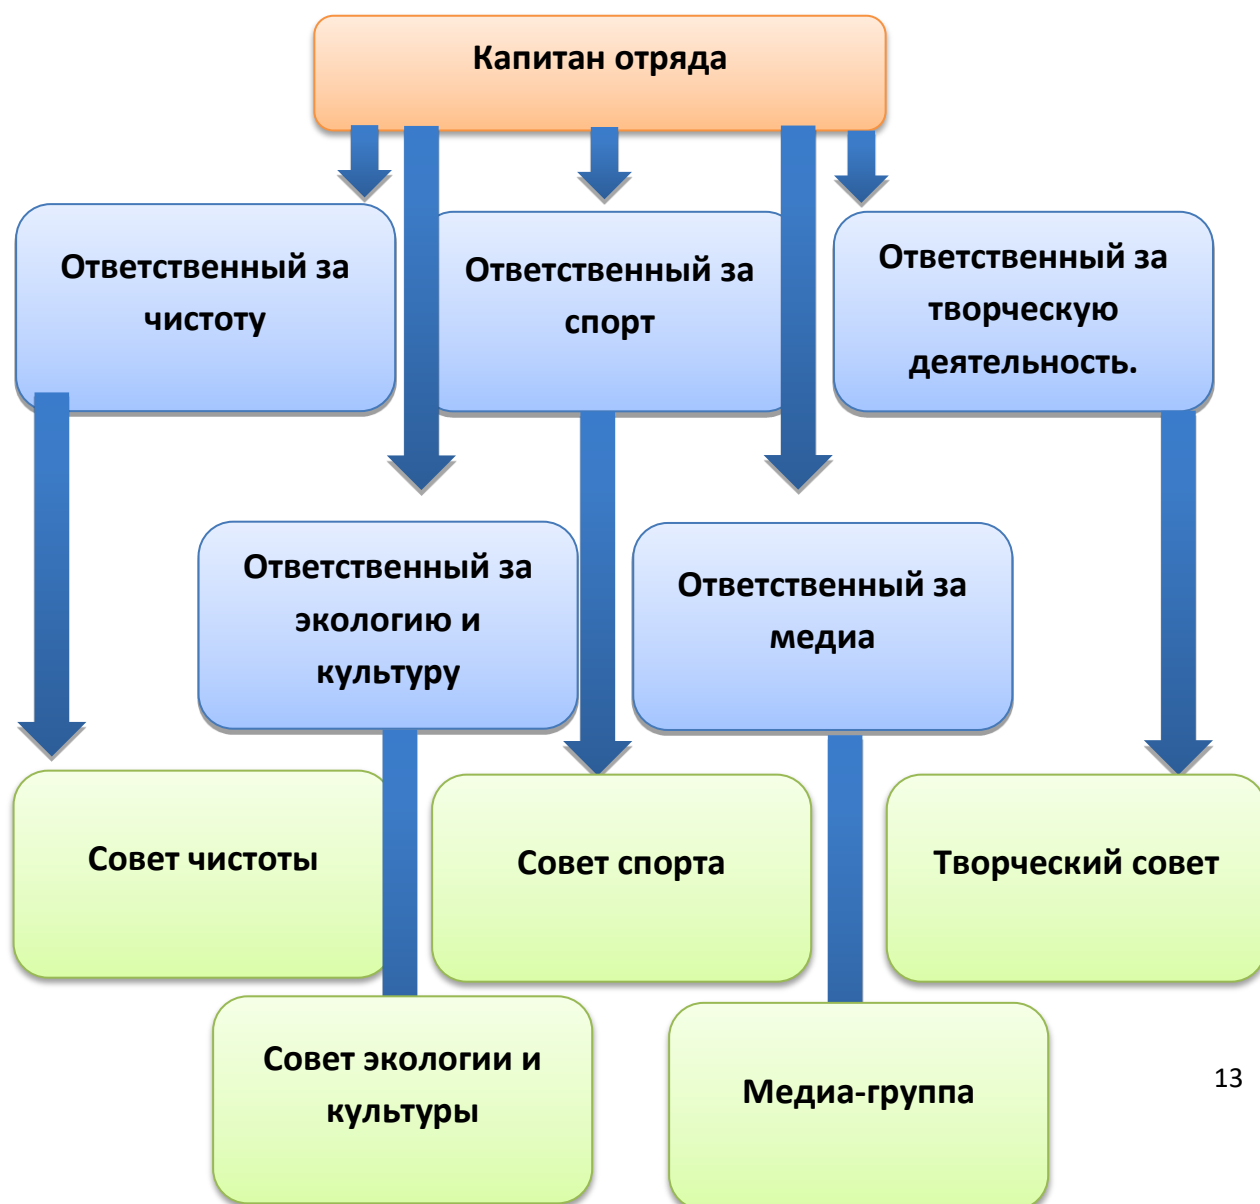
Капитан отряда

Ответственный за чистоту

Ответственный за спорт

Ответственный за творческую деятельность.

Ответственный за экологию и культуру

Ответственный за медиа

Совет чистоты

Совет спорта

Творческий совет

Совет экологии и культуры

Медиа-группа

13